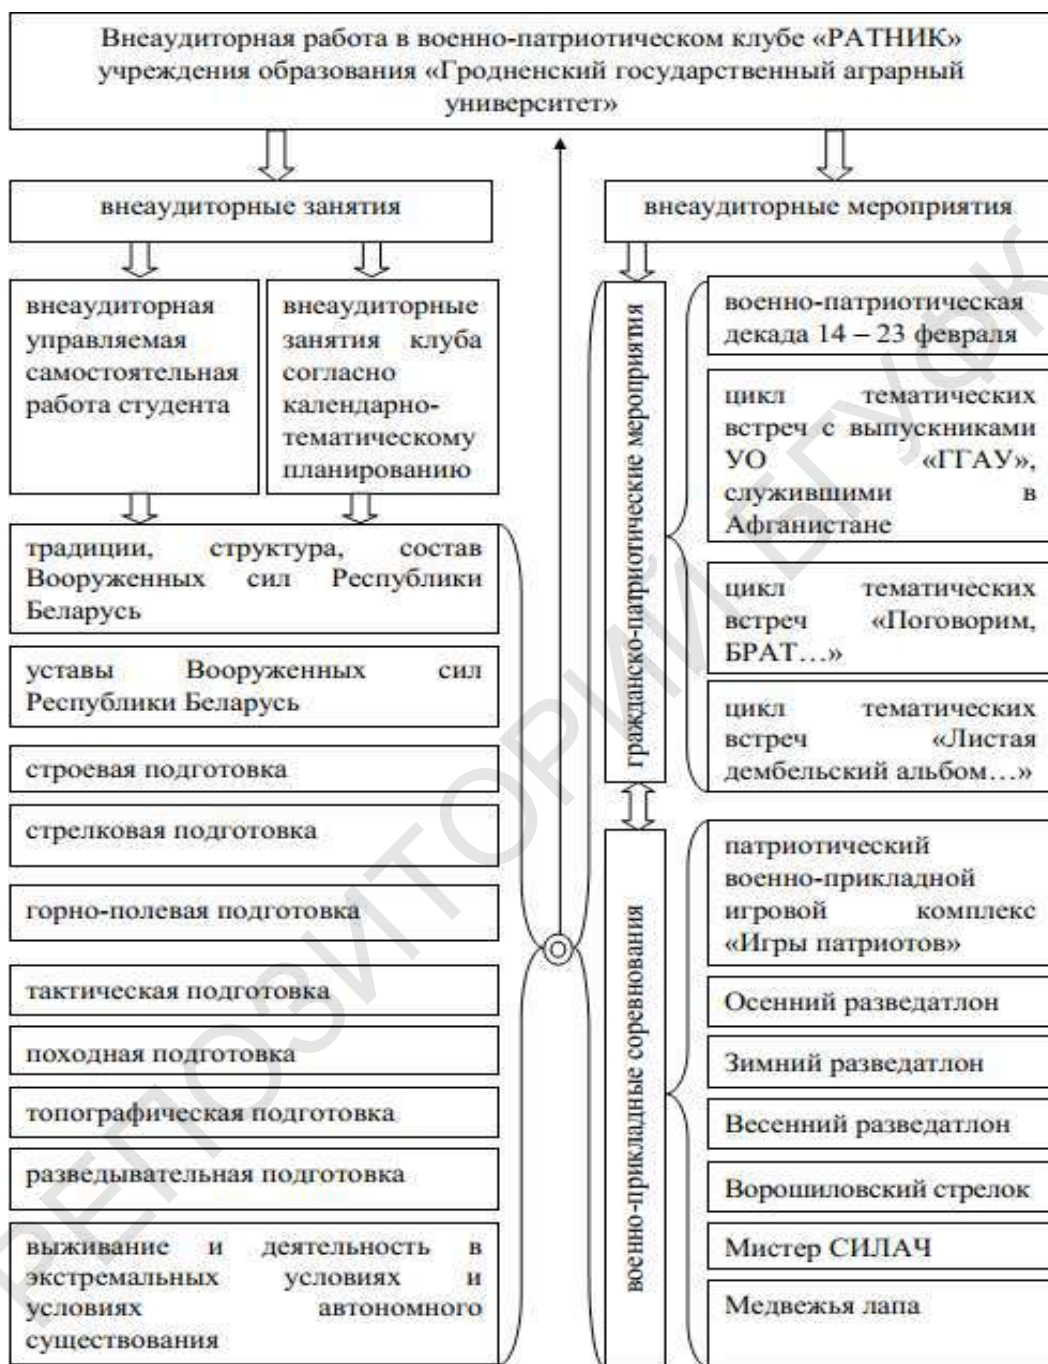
Внеаудиторная работа в военно-патриотическом клубе «РАТНИК» учреждения образования «Гродненский государственный аграрный университет»

внеаудиторные занятия

внеаудиторная управляемая самостоятельная работа студента

внеаудиторные занятия клуба согласно календарно-тематическому планированию

традиции, структура, состав Вооруженных сил Республики Беларусь

уставы Вооруженных сил Республики Беларусь

строевая подготовка

стрелковая подготовка

горно-полевая подготовка

тактическая подготовка

походная подготовка

топографическая подготовка

разведывательная подготовка

выживание и деятельность в экстремальных условиях и условиях автономного существования

внеаудиторные мероприятия

гражданско-патриотические мероприятия

военно-патриотическая декада 14 – 23 февраля

цикл тематических встреч с выпускниками УО «ГГАУ», служившими в Афганистане

цикл тематических встреч «Поговорим, БРАТ…»

цикл тематических встреч «Листая дембельский альбом…»

военно-прикладные соревнования

патриотический военно-прикладной игровой комплекс «Игры патриотов»

Осенний разведатлон

Зимний разведатлон

Весенний разведатлон

Ворошиловский стрелок

Мистер СИЛАЧ

Медвежья лапа

РЕПОЗИТОРИЙ БГУФК